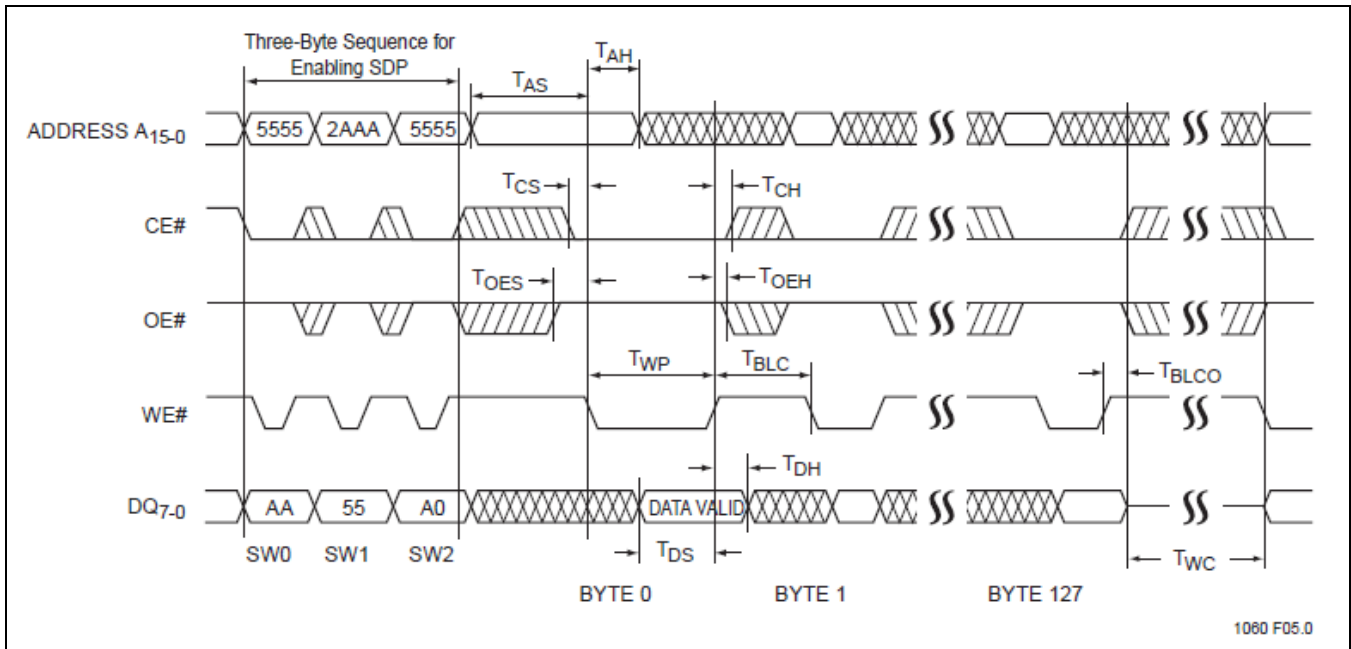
Three-Byte Sequence for Enabling SDP

$T_{AH}$

$T_{AS}$

ADDRESS $A_{15-0}$

5555 2AAA 5555

$T_{CS}$

$T_{CH}$

CE#

$T_{OES}$

$T_{OEH}$

OE#

$T_{WP}$

$T_{BLC}$

$T_{BLCO}$

WE#

$T_{DH}$

$DQ_{7-0}$

AA 55 A0

DATA VALID

SW0 SW1 SW2

$T_{DS}$

$T_{WC}$

BYTE 0 BYTE 1 BYTE 127

1060 F05.0